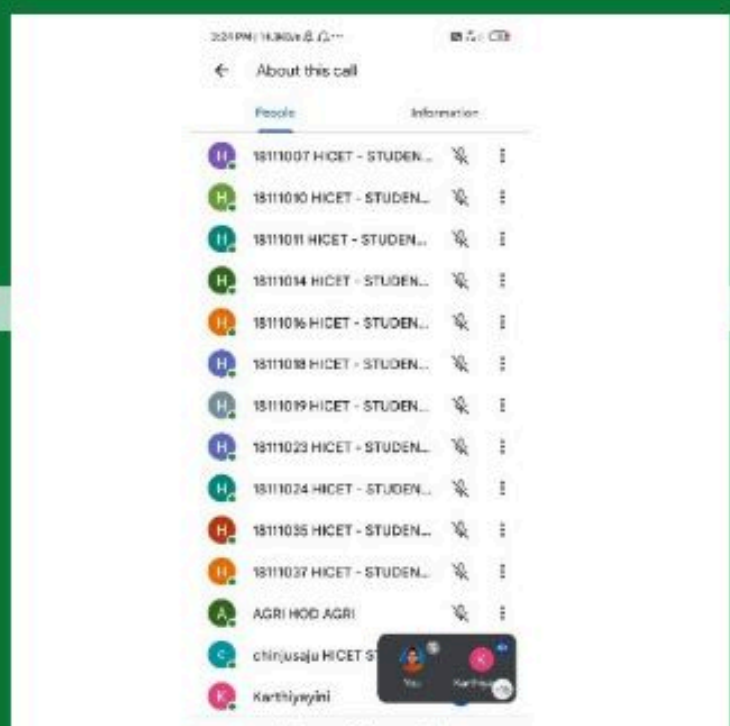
3:24 PM | 14.3KB/s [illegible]

About this call

People

Information

H 18111007 HICET - STUDEN...

H 18111010 HICET - STUDEN...

H 18111011 HICET - STUDEN...

H 18111014 HICET - STUDEN...

H 18111016 HICET - STUDEN...

H 18111018 HICET - STUDEN...

H 18111019 HICET - STUDEN...

H 18111023 HICET - STUDEN...

H 18111024 HICET - STUDEN...

H 18111035 HICET - STUDEN...

H 18111037 HICET - STUDEN...

A AGRI HOD AGRI

C chinjusaju HICET S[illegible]

K Karthiyayini

You

K

Karthiya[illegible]